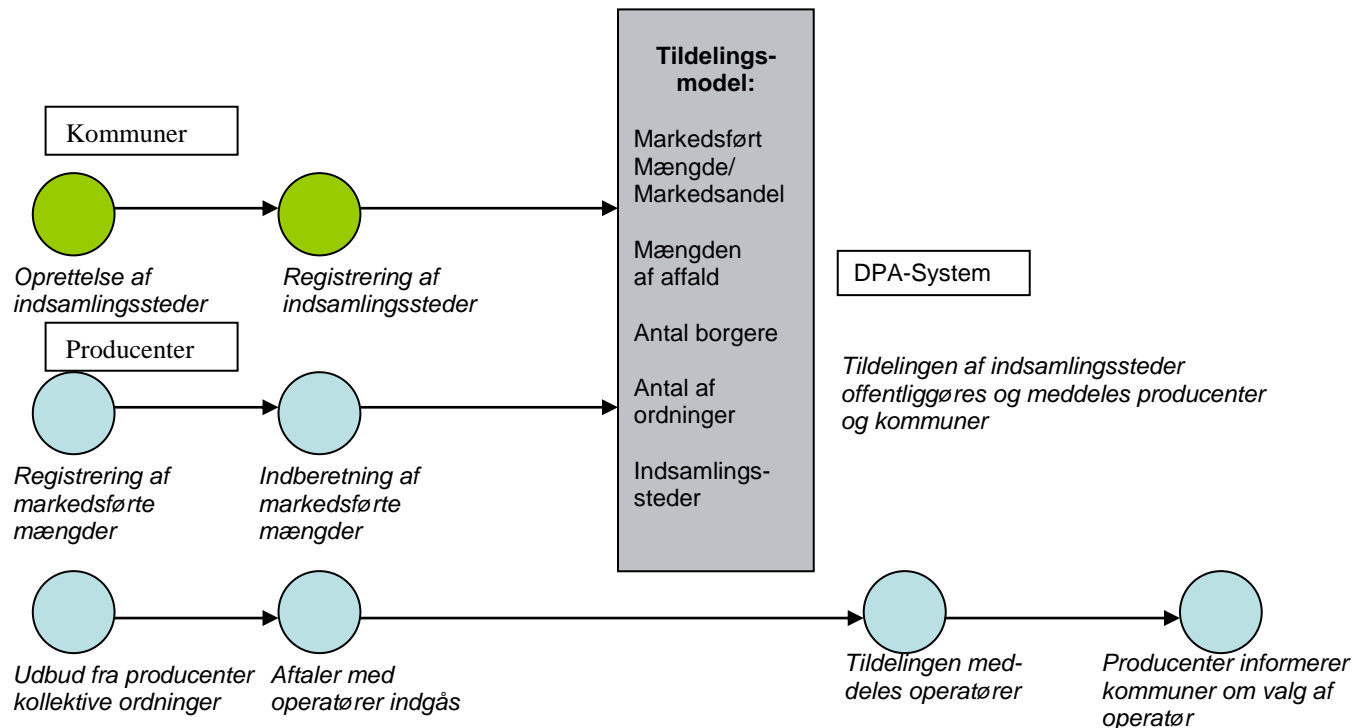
Tildelingsmodel:

Markedsført Mængde/ Markedsandel

Mængden af affald

Antal borgere

Antal af ordninger

Indsamlingssteder

Kommuner

Oprettelse af indsamlingssteder

Registrering af indsamlingssteder

DPA-System

Producenter

Tildelingen af indsamlingssteder offentliggøres og meddeles producenter og kommuner

Registrering af markedsførte mængder

Indberetning af markedsførte mængder

Udbud fra producenter kollektive ordninger

Aftaler med operatører indgås

Tildelingen meddeles operatører

Producenter informerer kommuner om valg af operatør